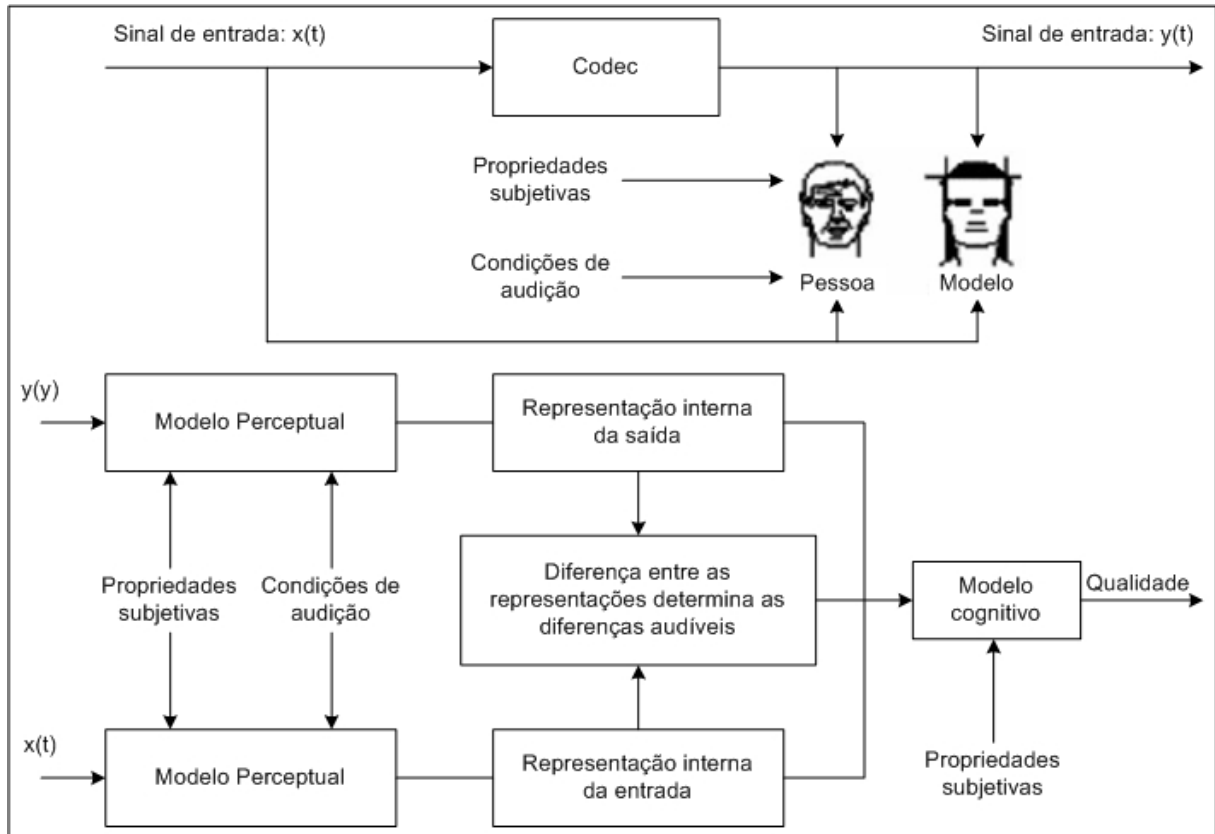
Sinal de entrada: x(t)

Codec

Sinal de entrada: y(t)

Propriedades subjetivas

Condições de audição

Pessoa

Modelo

y(y)

Modelo Perceptual

Representação interna da saída

Propriedades subjetivas

Condições de audição

Diferença entre as representações determina as diferenças audíveis

Modelo cognitivo

Qualidade

x(t)

Modelo Perceptual

Representação interna da entrada

Propriedades subjetivas